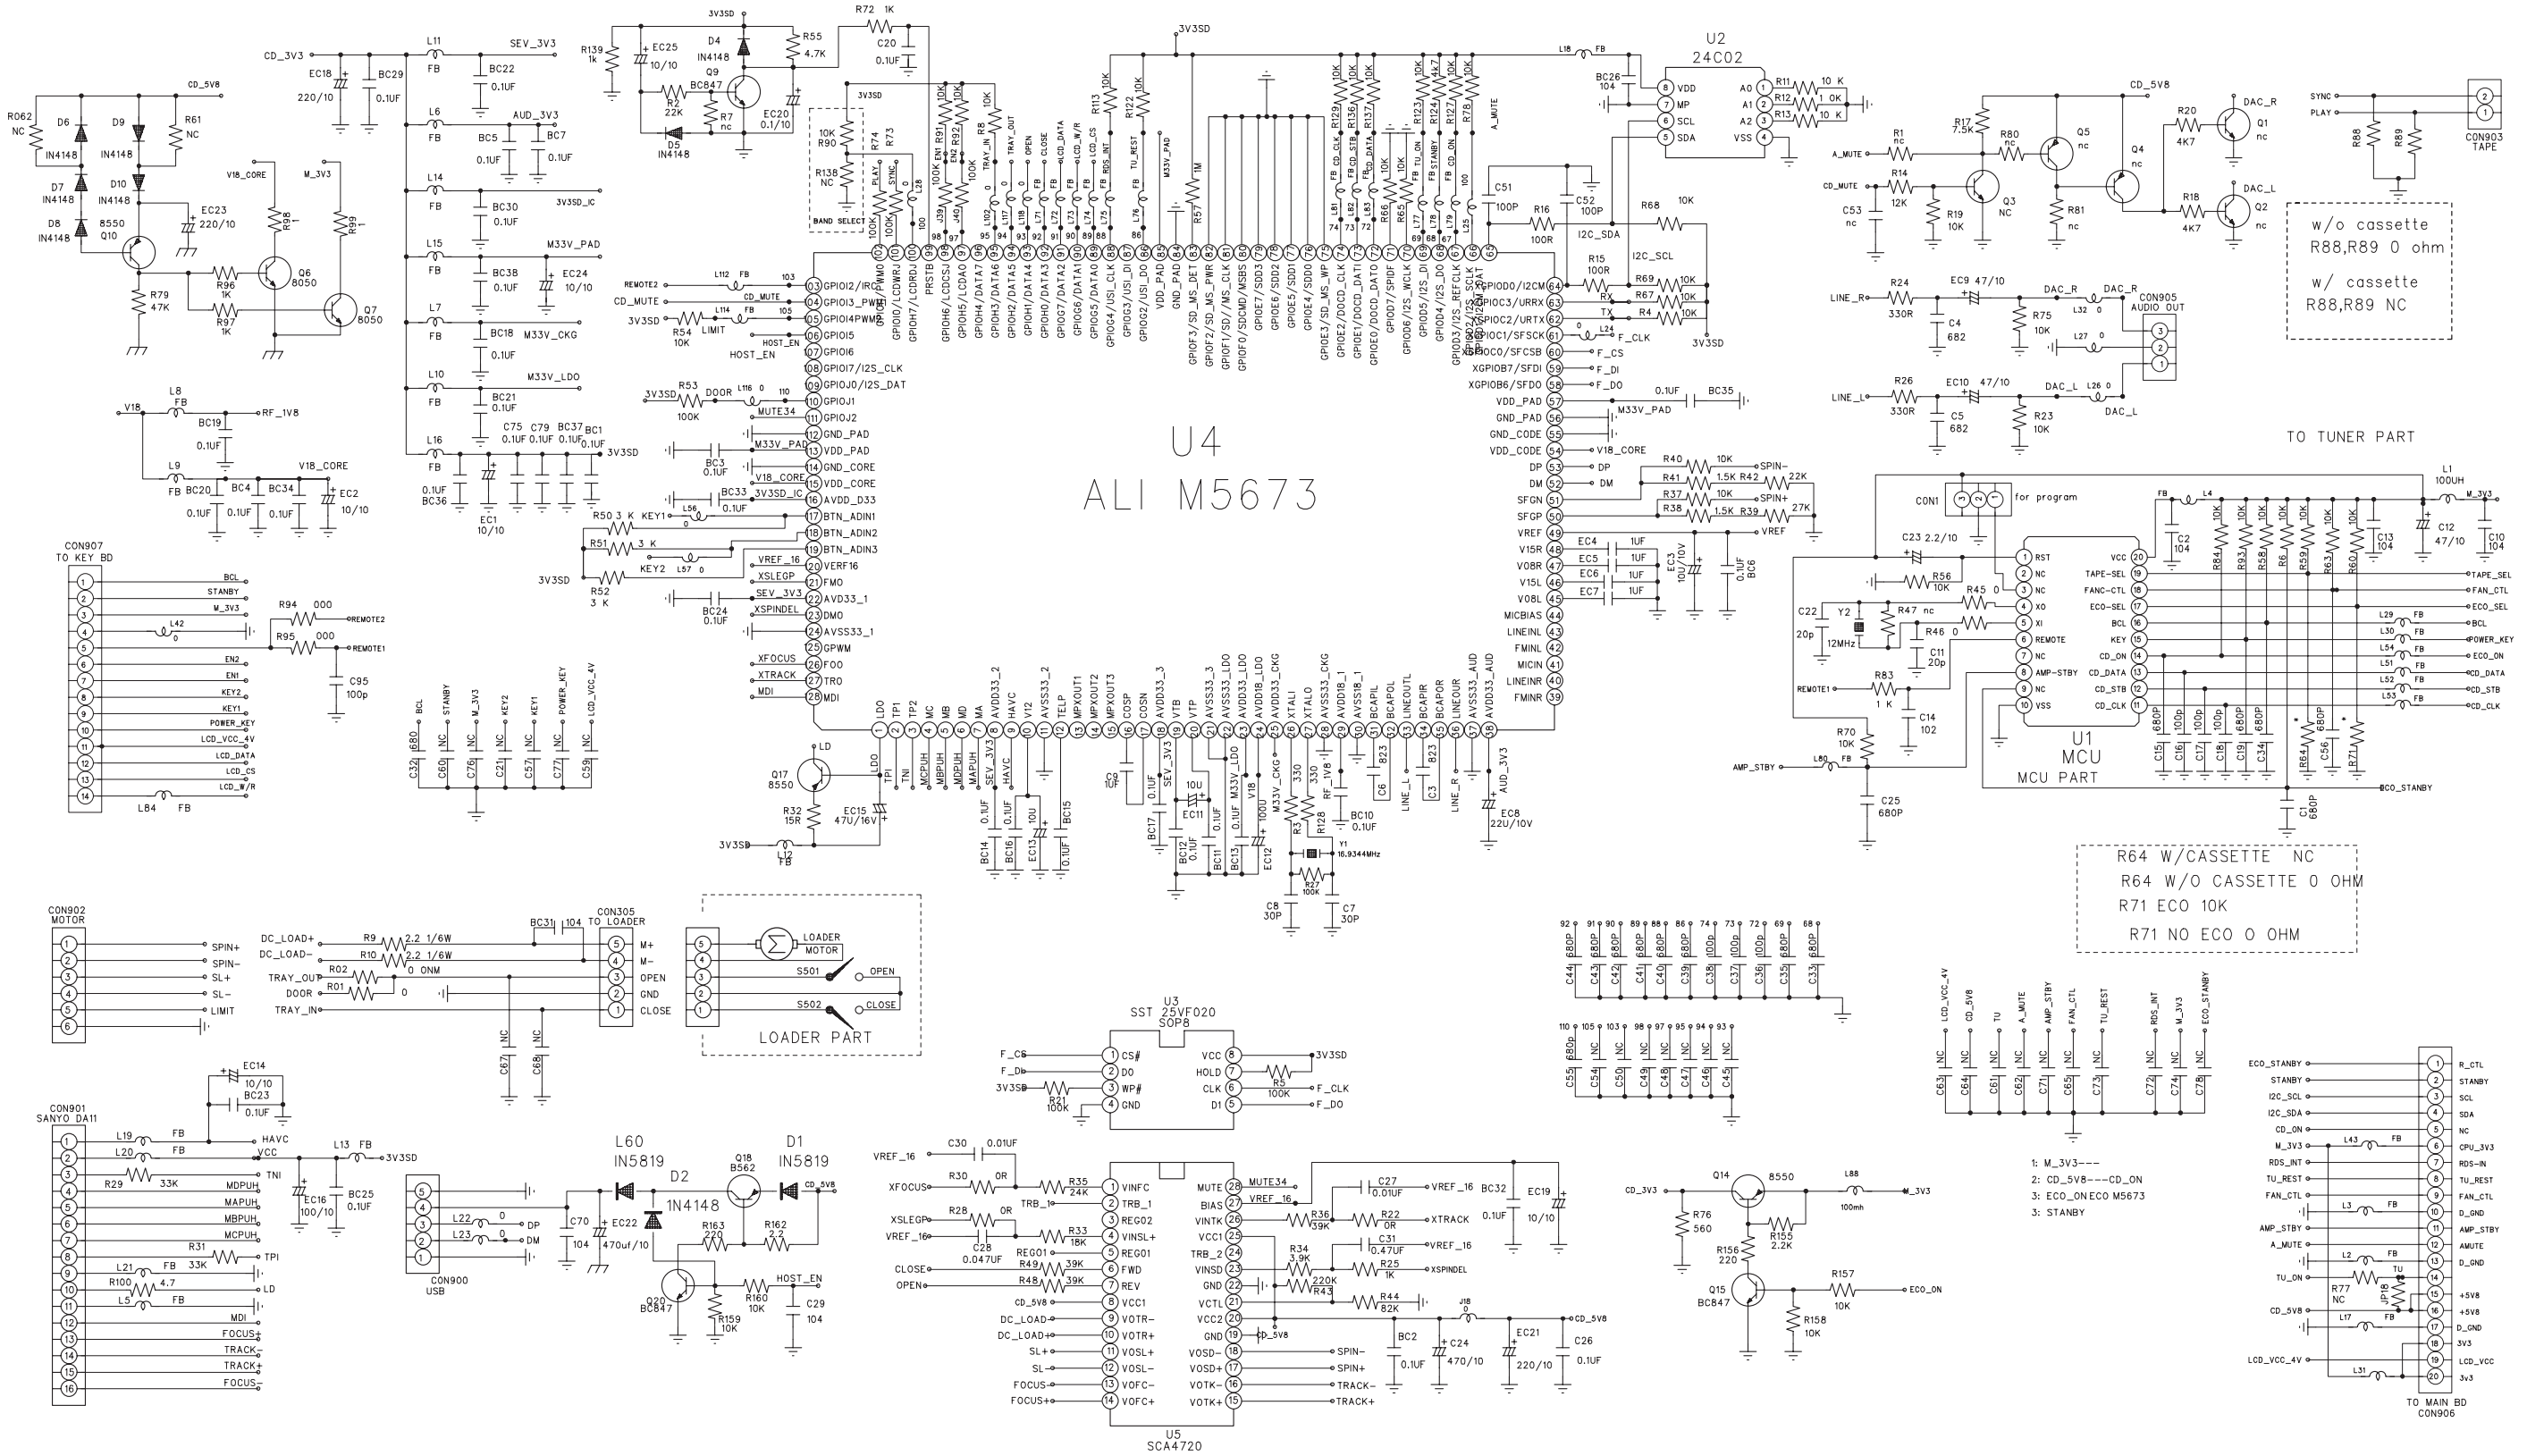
U4
ALI M5673

U2
24C02

U1
MCU
MCU PART

U3
SST 25VF020
SOP8

U5
SCA4720

LOADER PART

TO TUNER PART

w/o cassette
R88,R89 0 ohm
w/ cassette
R88,R89 NC

R64 W/CASSETTE NC
R64 W/O CASSETTE 0 OHM
R71 ECO 10K
R71 NO ECO 0 OHM

CON907
TO KEY BD

CON902
MOTOR

CON305
TO LOADER

CON901
SANYO DA11

CON900
USB

CON903
TAPE

CON905
AUDIO OUT

CON906
TO MAIN BD

CON1 for program

1: M_3V3---
2: CD_5V8---CD_ON
3: ECO_ON ECO M5673
3: STANBY

L60
IN5819
D2
1N4148
D1
IN5819
Q18
B562
Q20
BC847
Q14
8550
Q15
BC847
Q17
8550
Q9
BC847
Q10
8550
Q6
8050
Q7
8050
Y1
16.9344MHz
Y2
12MHz